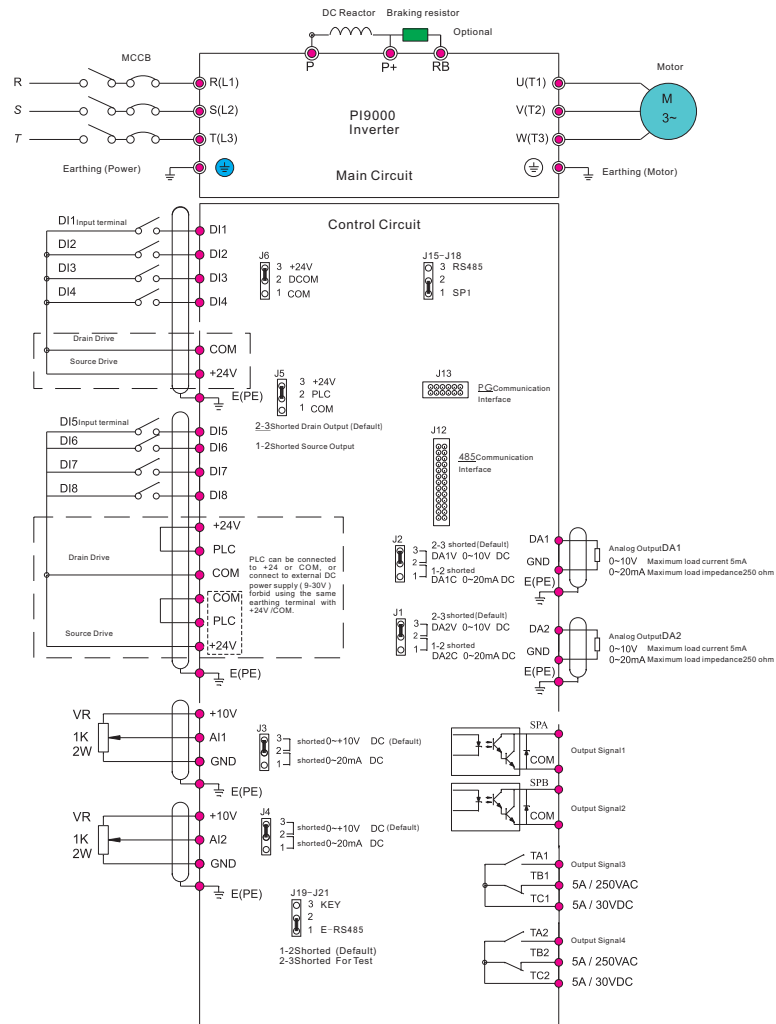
DC Reactor Braking resistor
Optional
MCCB
P P+ RB
R R(L1)
S S(L2)
T T(L3)
U(T1)
V(T2)
W(T3)
Motor
M
3~
PI9000
Inverter
Earthing (Power)
Main Circuit
Earthing (Motor)

Control Circuit
DI1 Input terminal
DI1
DI2
DI2
DI3
DI3
DI4
DI4
J6
3 +24V
2 DCOM
1 COM
J15~J18
3 RS485
2
1 SPI
Drain Drive
Source Drive
COM
+24V
E(PE)
J5
3 +24V
2 PLC
1 COM
J13
PG Communication Interface
2-3 Shorted Drain Output (Default)
1-2 Shorted Source Output
DI5 Input terminal
DI5
DI6
DI6
DI7
DI7
DI8
DI8
J12
485 Communication Interface
+24V
Drain Drive
PLC
COM
PLC can be connected to +24 or COM, or connect to external DC power supply ( 9-30V ) forbid using the same earthing terminal with +24V /COM.
COM
PLC
Source Drive
+24V
E(PE)
J2
3
2
1
2-3 shorted(Default)
DA1V 0~10V DC
1-2 shorted
DA1C 0~20mA DC
DA1
GND
E(PE)
Analog Output DA1
0~10V Maximum load current 5mA
0~20mA Maximum load impedance250 ohm
J1
3
2
1
2-3 shorted(Default)
DA2V 0~10V DC
1-2 shorted
DA2C 0~20mA DC
DA2
GND
E(PE)
Analog Output DA2
0~10V Maximum load current 5mA
0~20mA Maximum load impedance250 ohm
VR
1K
2W
+10V
AI1
GND
E(PE)
J3
3
2
1
shorted 0~+10V DC (Default)
shorted 0~20mA DC
SPA
COM
Output Signal1
SPB
COM
Output Signal2
VR
1K
2W
+10V
AI2
GND
E(PE)
J4
3
2
1
shorted 0~+10V DC (Default)
shorted 0~20mA DC
TA1
TB1
TC1
Output Signal3
5A / 250VAC
5A / 30VDC
J19~J21
3 KEY
2
1 E-RS485
1-2Shorted (Default)
2-3Shorted For Test
TA2
TB2
TC2
Output Signal4
5A / 250VAC
5A / 30VDC